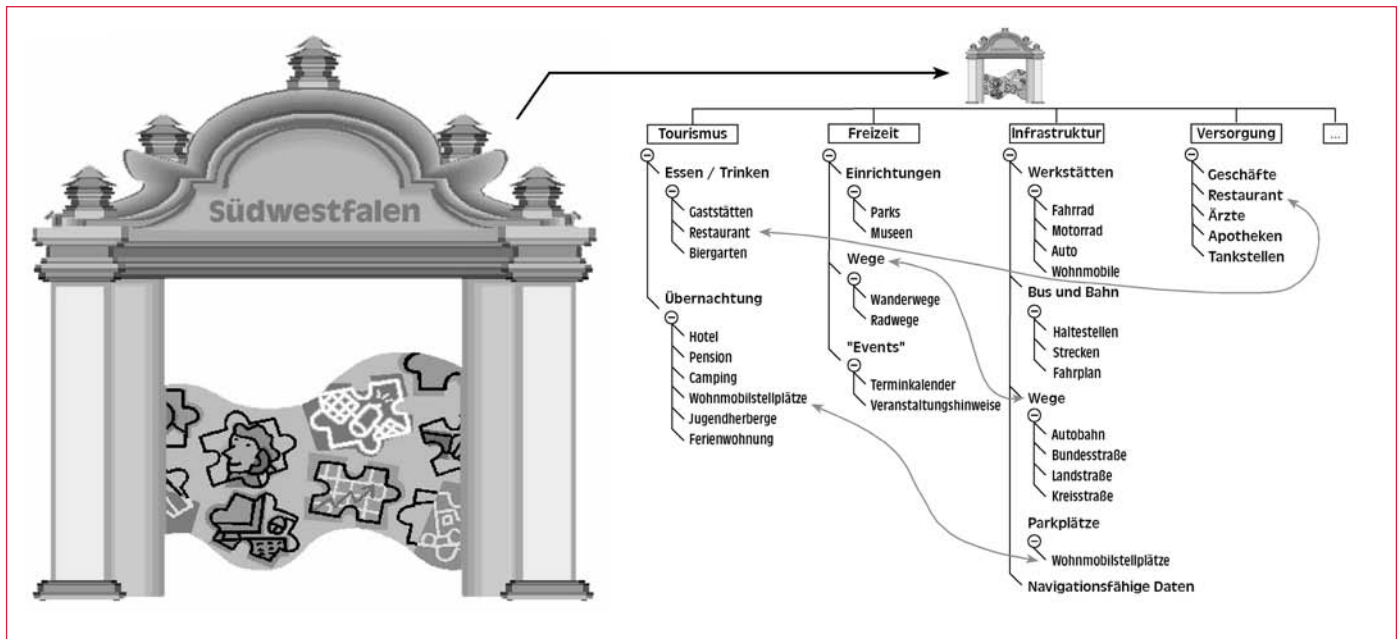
Südwestfalen

Tourismus
Essen / Trinken
Gaststätten
Restaurant
Biergarten
Übernachtung
Hotel
Pension
Camping
Wohnmobilstellplätze
Jugendherberge
Ferienwohnung

Freizeit
Einrichtungen
Parks
Museen
Wege
Wanderwege
Radwege
"Events"
Terminkalender
Veranstaltungshinweise

Infrastruktur
Werkstätten
Fahrrad
Motorrad
Auto
Wohnmobile
Bus und Bahn
Haltestellen
Strecken
Fahrplan
Wege
Autobahn
Bundesstraße
Landstraße
Kreisstraße
Parkplätze
Wohnmobilstellplätze
Navigationsfähige Daten

Versorgung
Geschäfte
Restaurant
Ärzte
Apotheken
Tankstellen

...